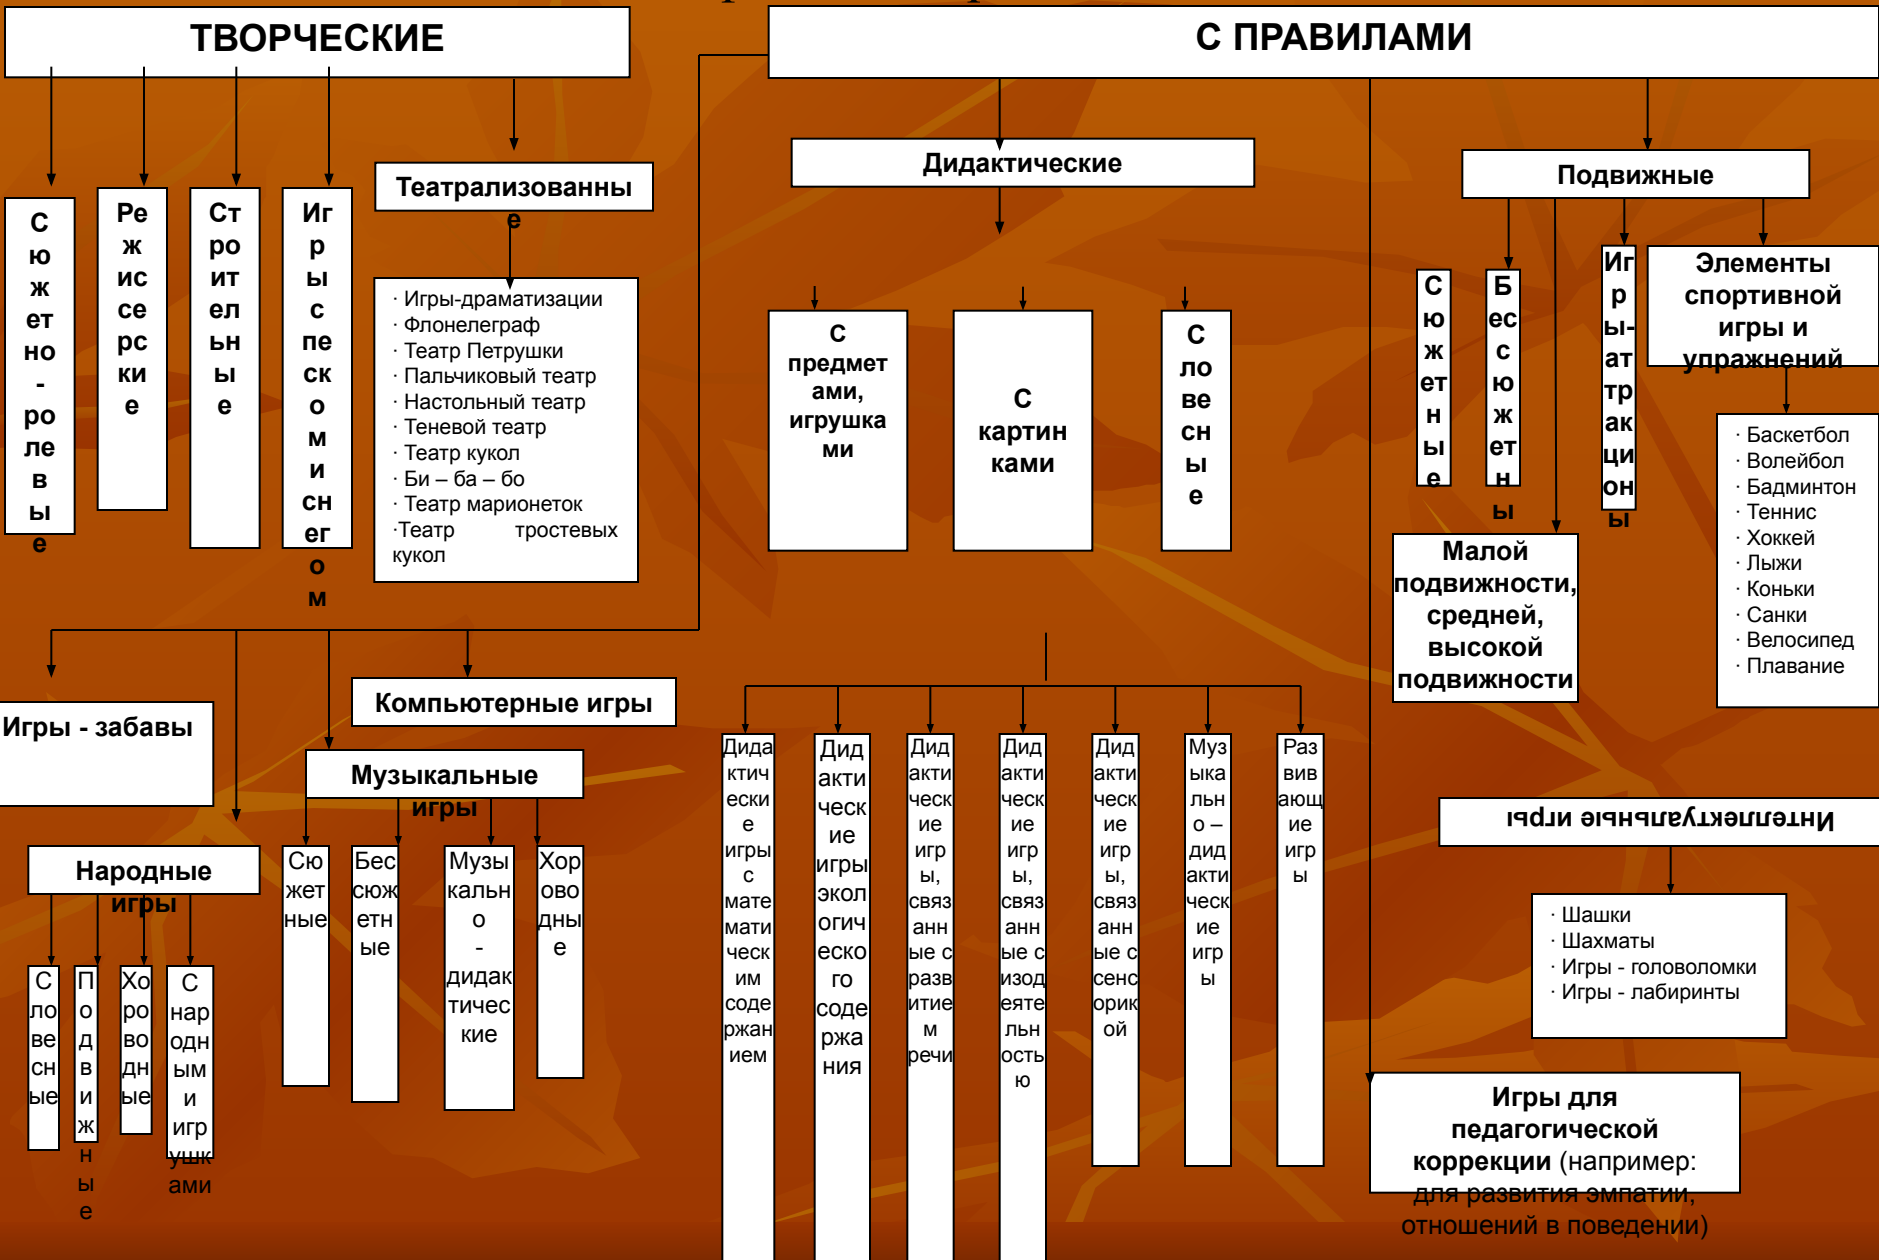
ТВОРЧЕСКИЕ

С ПРАВИЛАМИ

Сюжетно-ролевые

Режиссерские

Строительные

Игры с песком и снегом

Театрализованные

· Игры-драматизации
· Флонелеграф
· Театр Петрушки
· Пальчиковый театр
· Настольный театр
· Теневой театр
· Театр кукол
· Би – ба – бо
· Театр марионеток
·Театр тростевых кукол

Дидактические

С предметами, игрушками

С картинками

Словесные

Подвижные

Сюжетные

Бессюжетные

Игры-аттракционы

Элементы спортивной игры и упражнений

· Баскетбол
· Волейбол
· Бадминтон
· Теннис
· Хоккей
· Лыжи
· Коньки
· Санки
· Велосипед
· Плавание

Малой подвижности, средней, высокой подвижности

Игры - забавы

Компьютерные игры

Музыкальные игры

Сюжетные

Бессюжетные

Музыкально-дидактические

Хороводные

Народные игры

Словесные

Подвижные

Хороводные

С народными игрушками

Дидактические игры с математическим содержанием

Дидактические игры экологического содержания

Дидактические игры, связанные с развитием речи

Дидактические игры, связанные с изодеятельностью

Дидактические игры, связанные с сенсорикой

Музыкально – дидактические игры

Развивающие игры

Интеллектуальные игры

· Шашки
· Шахматы
· Игры - головоломки
· Игры - лабиринты

Игры для педагогической коррекции (например: для развития эмпатии, отношений в поведении)